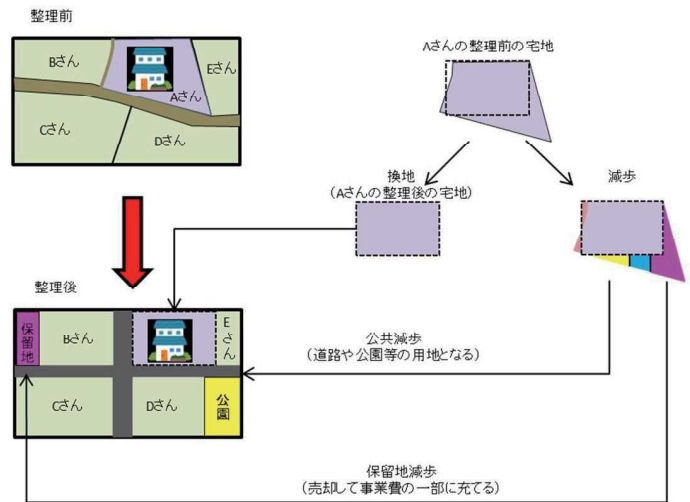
整理前

Bさん
Eさん
Aさん
Cさん
Dさん

Aさんの整理前の宅地

換地
（Aさんの整理後の宅地）

減歩

整理後

保留地
Bさん
Eさん
Cさん
Dさん
公園

公共減歩
（道路や公園等の用地となる）

保留地減歩
（売却して事業費の一部に充てる）